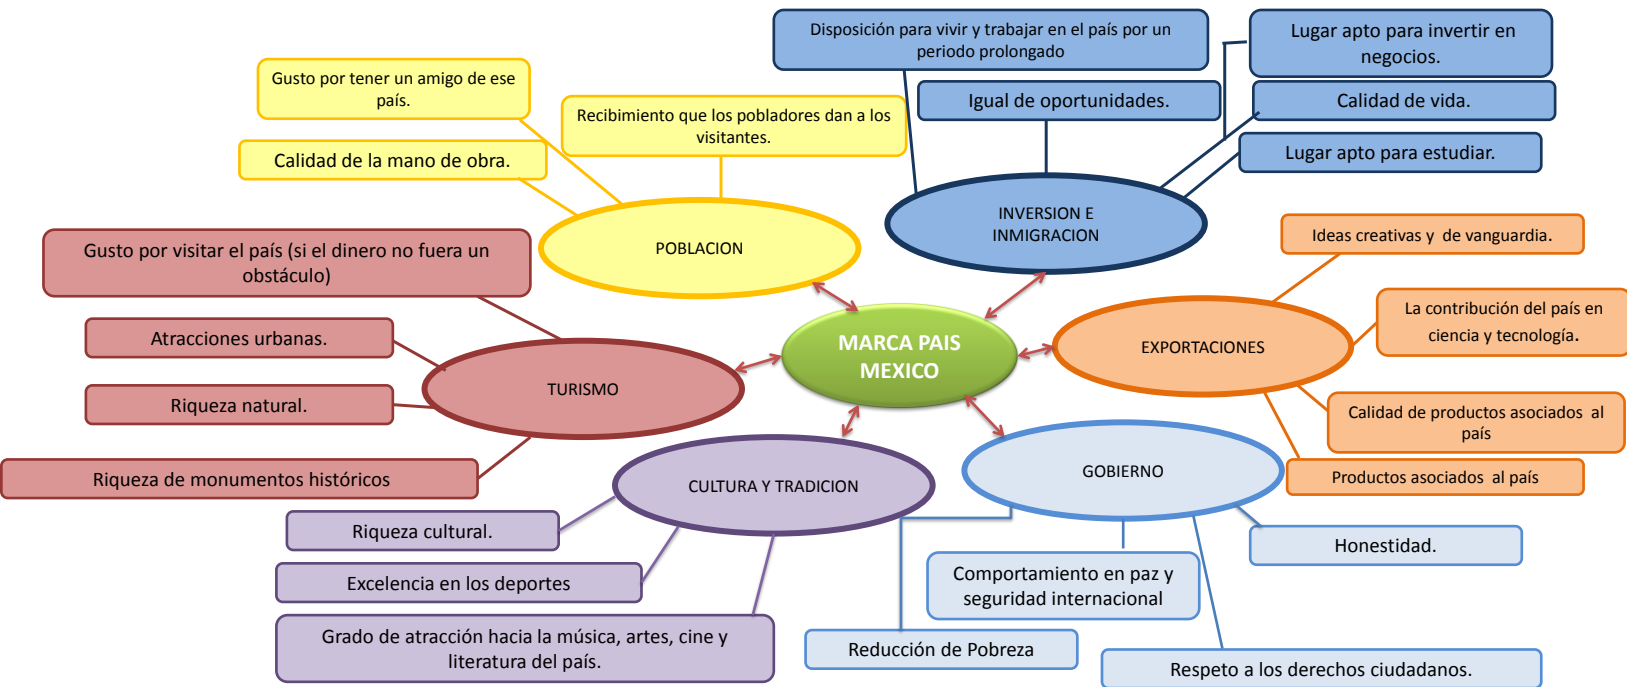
MARCA PAIS MEXICO

POBLACION

Gusto por tener un amigo de ese país.

Recibimiento que los pobladores dan a los visitantes.

Calidad de la mano de obra.

INVERSION E INMIGRACION

Disposición para vivir y trabajar en el país por un periodo prolongado

Igual de oportunidades.

Lugar apto para invertir en negocios.

Calidad de vida.

Lugar apto para estudiar.

EXPORTACIONES

Ideas creativas y de vanguardia.

La contribución del país en ciencia y tecnología.

Calidad de productos asociados al país

Productos asociados al país

GOBIERNO

Honestidad.

Comportamiento en paz y seguridad internacional

Reducción de Pobreza

Respeto a los derechos ciudadanos.

CULTURA Y TRADICION

Riqueza cultural.

Excelencia en los deportes

Grado de atracción hacia la música, artes, cine y literatura del país.

TURISMO

Gusto por visitar el país (si el dinero no fuera un obstáculo)

Atracciones urbanas.

Riqueza natural.

Riqueza de monumentos históricos